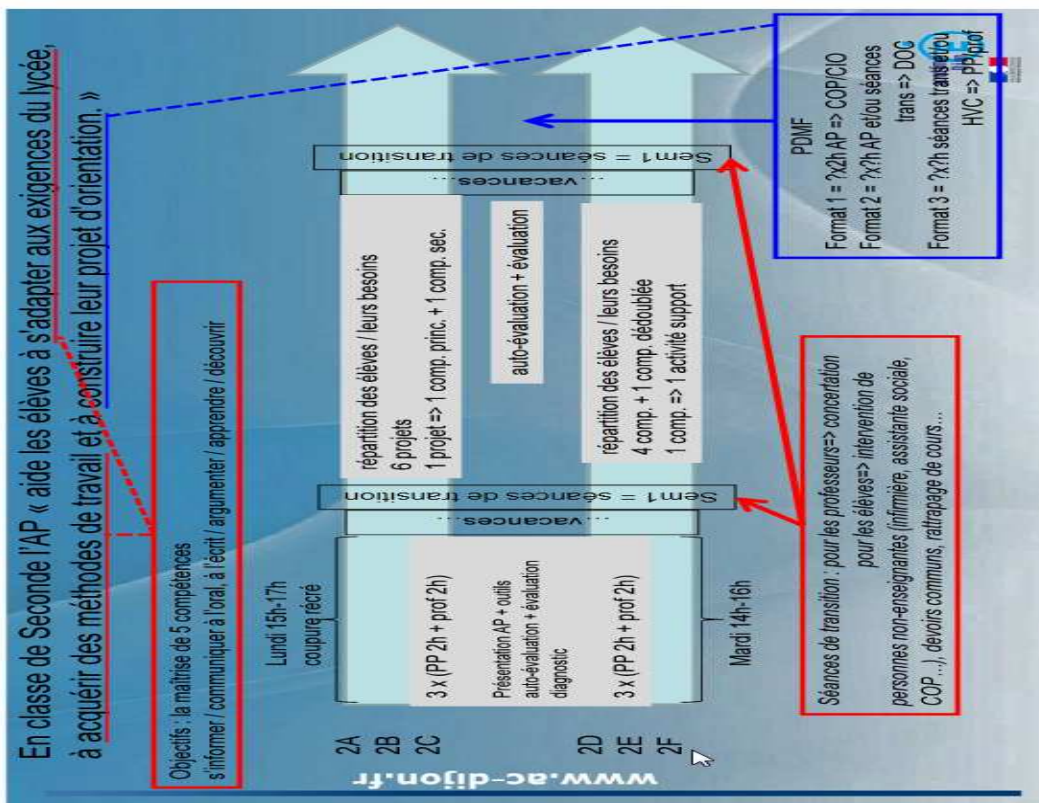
En classe de Seconde l'AP « aide les élèves à s'adapter aux exigences du lycée, à acquérir des méthodes de travail et à construire leur projet d'orientation. »

Objectifs : la maîtrise de 5 compétences
s'informer / communiquer à l'oral, à l'écrit / argumenter / apprendre / découvrir

2A
2B
2C

2D
2E
2F

Lundi 15h-17h
coupure récré

3 x (PP 2h + prof 2h)

Présentation AP + outils auto-évaluation + évaluation diagnostic

3 x (PP 2h + prof 2h)

Mardi 14h-16h

...vacances...

Sem1 = séances de transition

répartition des élèves / leurs besoins
6 projets
1 projet => 1 comp. princ. + 1 comp. sec.

auto-évaluation + évaluation

répartition des élèves / leurs besoins
4 comp. + 1 comp. dédoublée
1 comp. => 1 activité support

...vacances...

Sem1 = séances de transition

Séances de transition : pour les professeurs=> concertation
pour les élèves=> intervention de personnes non-enseignantes (infirmière, assistante sociale, COP ...), devoirs communs, rattrapage de cours...

PDMF
Format 1 = ?x2h AP => COP/CIO
Format 2 = ?x2h AP et/ou séances trans => DOG
Format 3 = ?x2h séances trans et/ou HVC => PP/prof

www.ac-dijon.fr